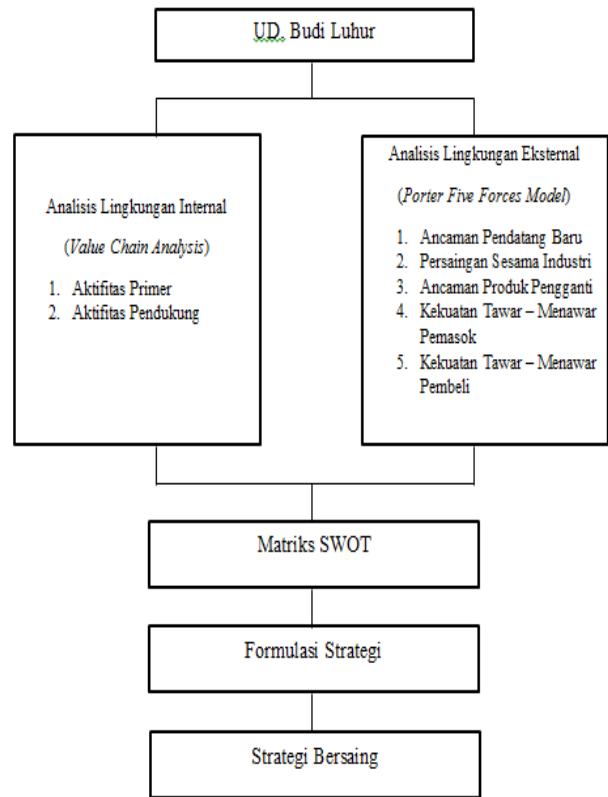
UD. Budi Luhur

Analisis Lingkungan Internal

(Value Chain Analysis)

1. Aktifitas Primer
2. Aktifitas Pendukung

Analisis Lingkungan Eksternal

(Porter Five Forces Model)

1. Ancaman Pendatang Baru
2. Persaingan Sesama Industri
3. Ancaman Produk Pengganti
4. Kekuatan Tawar – Menawar Pemasok
5. Kekuatan Tawar – Menawar Pembeli

Matriks SWOT

Formulasi Strategi

Strategi Bersaing